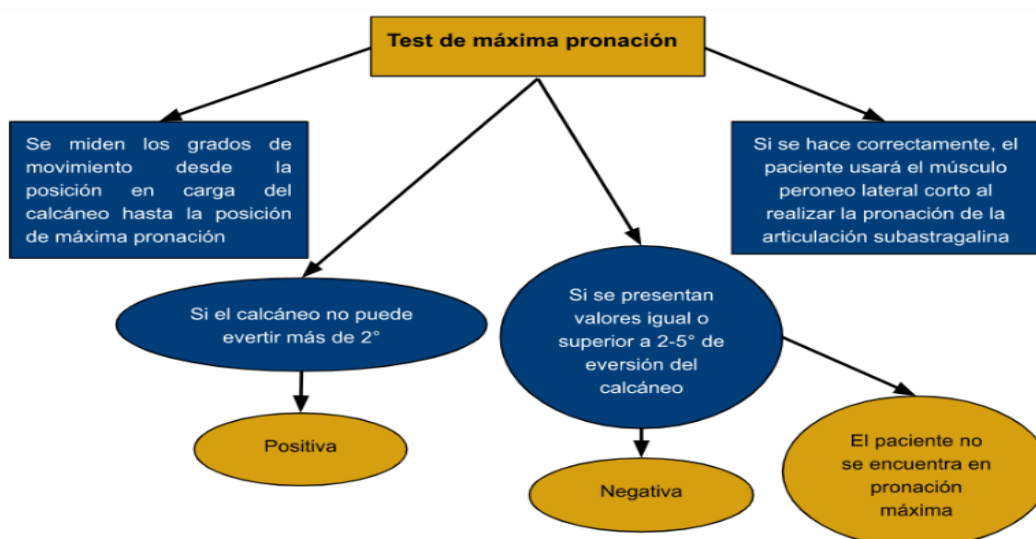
Test de máxima pronación

Se miden los grados de movimiento desde la posición en carga del calcáneo hasta la posición de máxima pronación

Si se hace correctamente, el paciente usará el músculo peroneo lateral corto al realizar la pronación de la articulación subastragalina

Si el calcáneo no puede evertir más de 2°

Positiva

Si se presentan valores igual o superior a 2-5° de eversión del calcáneo

Negativa

El paciente no se encuentra en pronación máxima